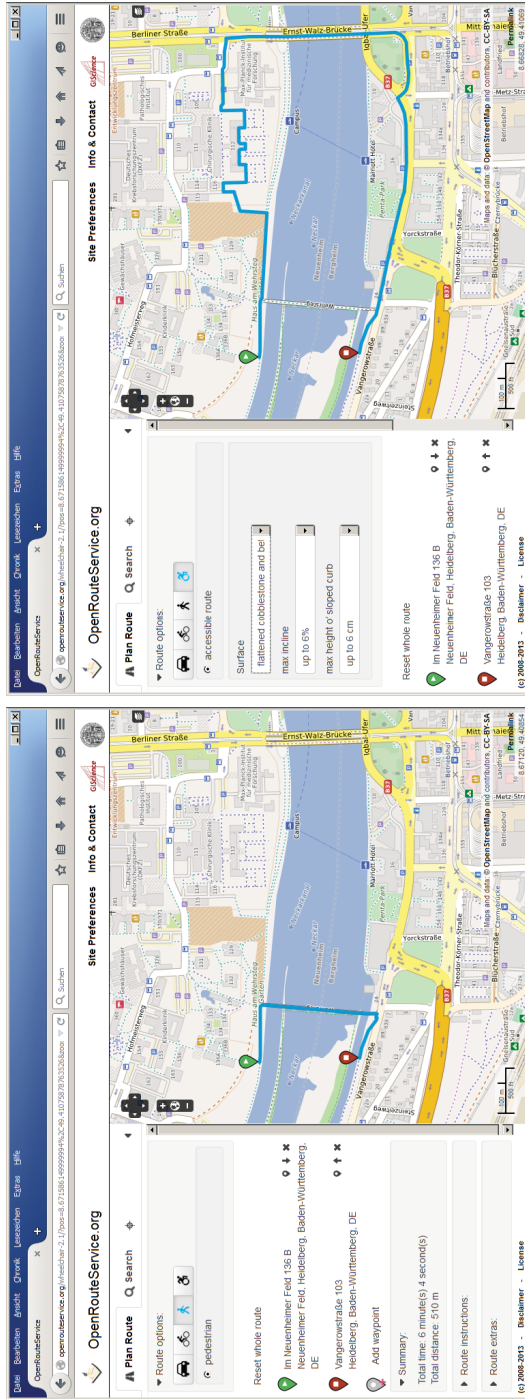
Datei Bearbeiten Ansicht Chronik Lesezeichen Extras Hilfe

OpenRouteService

openrouteservice.org/wheelchair-2.1/?pos=8.671586149999994%2C49.41075878763526&zoo

Suchen

OpenRouteService.org

Site Preferences Info & Contact

GIScience

Plan Route

Search

Route options:

pedestrian

Reset whole route

Im Neuenheimer Feld 136 B
Neuenheimer Feld, Heidelberg, Baden-Württemberg, DE

Vangerowstraße 103
Heidelberg, Baden-Württemberg, DE

Add waypoint

Summary:

Total time: 6 minute(s) 4 second(s)
Total distance: 510 m

Route instructions:

Route extras:

(c) 2008-2013 - Disclaimer - License

Berliner Straße

Ernst-Walz-Brücke

Iqbal-Ufer

Mittermaier

Max-Planck-Institut für Medizinische Forschung

Campus

Marriott Hotel

Penta-Park

Yorckstraße

Theodor-Körner-Straße

Bücherstraße

Vangerowstraße

Haus am Wehrsteg

Hofmeisterweg

Gewächshäuser

Kinderklinik

Steinzeuweg

Neckar

Neuenheimer Bergstraße

Maps and data © OpenStreetMap and contributors, CC-BY-SA

Permalink

8.67120, 49.40854

500 ft

100 m

Datei Bearbeiten Ansicht Chronik Lesezeichen Extras Hilfe

OpenRouteService

openrouteservice.org/wheelchair-2.1/?pos=8.671586149999994%2C49.41075878763526&zoo

Suchen

OpenRouteService.org

Site Preferences Info & Contact

GIScience

Plan Route

Search

Route options:

accessible route

Surface

flattened cobblestone and bel

max incline

up to 6%

max height o' sloped curb

up to 6 cm

Reset whole route

Im Neuenheimer Feld 136 B
Neuenheimer Feld, Heidelberg, Baden-Württemberg, DE

Vangerowstraße 103
Heidelberg, Baden-Württemberg, DE

(c) 2008-2013 - Disclaimer - License

Berliner Straße

Ernst-Walz-Brücke

Iqbal-Ufer

Mittermaier

Max-Planck-Institut für Medizinische Forschung

Campus

Marriott Hotel

Penta-Park

Yorckstraße

Theodor-Körner-Straße

Bücherstraße

Vangerowstraße

Hofmeisterweg

Gewächshäuser

Steinzeuweg

Neckar

Maps and data © OpenStreetMap and contributors, CC-BY-SA

Permalink

8.66828, 49.40854

500 ft

100 m